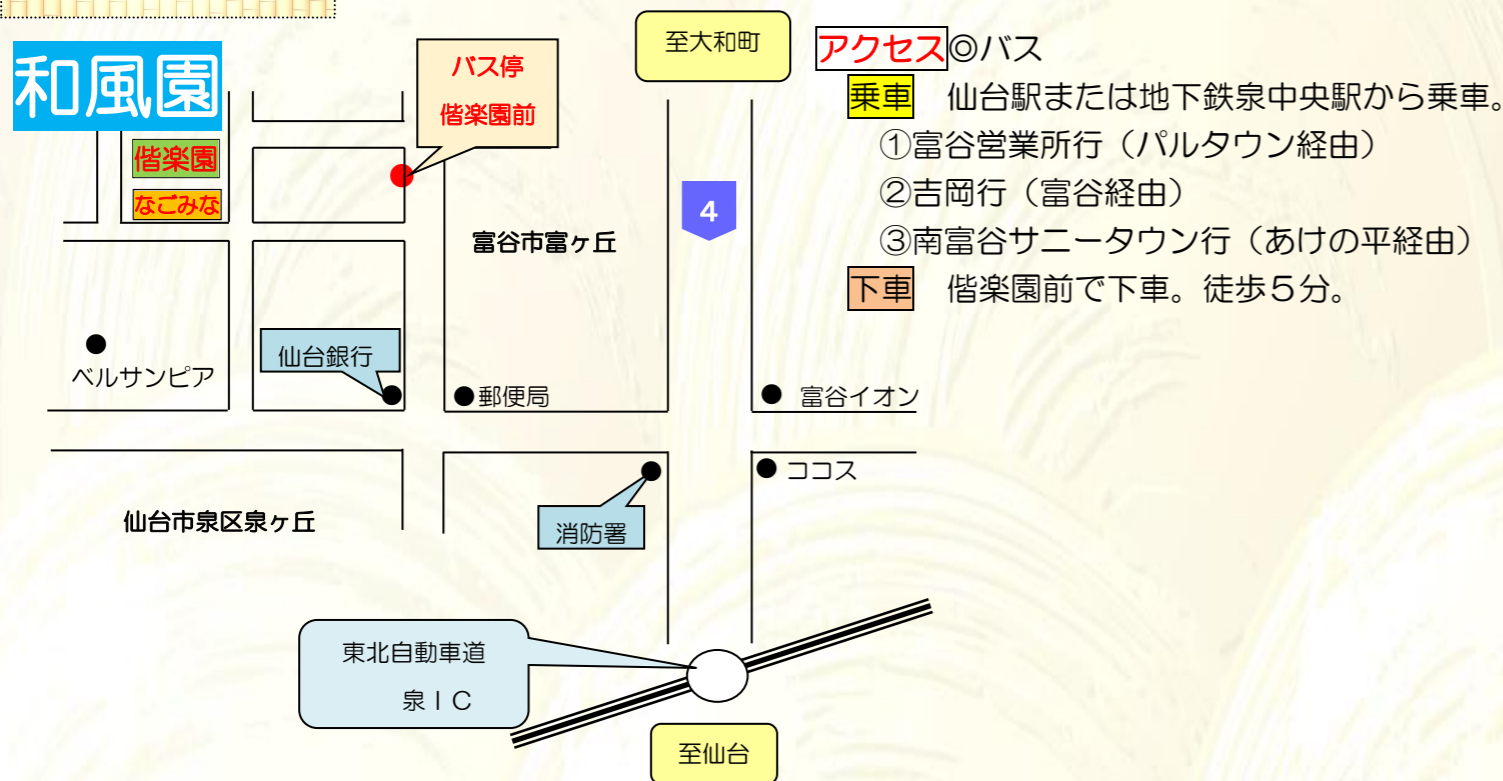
和風園

偕楽園

なごみな

バス停
偕楽園前

至大和町

4

富谷市富ヶ丘

ベルサンピア

仙台銀行

●郵便局

● 富谷イオン

● ココス

仙台市泉区泉ヶ丘

消防署

東北自動車道
泉ＩＣ

至仙台

アクセス◎バス
乗車　仙台駅または地下鉄泉中央駅から乗車。
①富谷営業所行（パルタウン経由）
②吉岡行（富谷経由）
③南富谷サニータウン行（あけの平経由）
下車　偕楽園前で下車。徒歩５分。